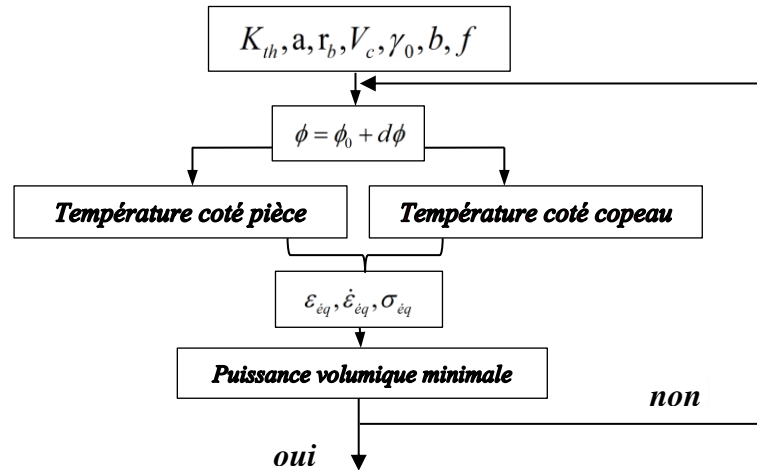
$K_{th}, \mathrm{a}, \mathrm{r}_b, V_c, \gamma_0, b, f$

$\phi = \phi_0 + d\phi$

Température coté pièce

Température coté copeau

$\varepsilon_{éq}, \dot{\varepsilon}_{éq}, \sigma_{éq}$

Puissance volumique minimale

non

oui